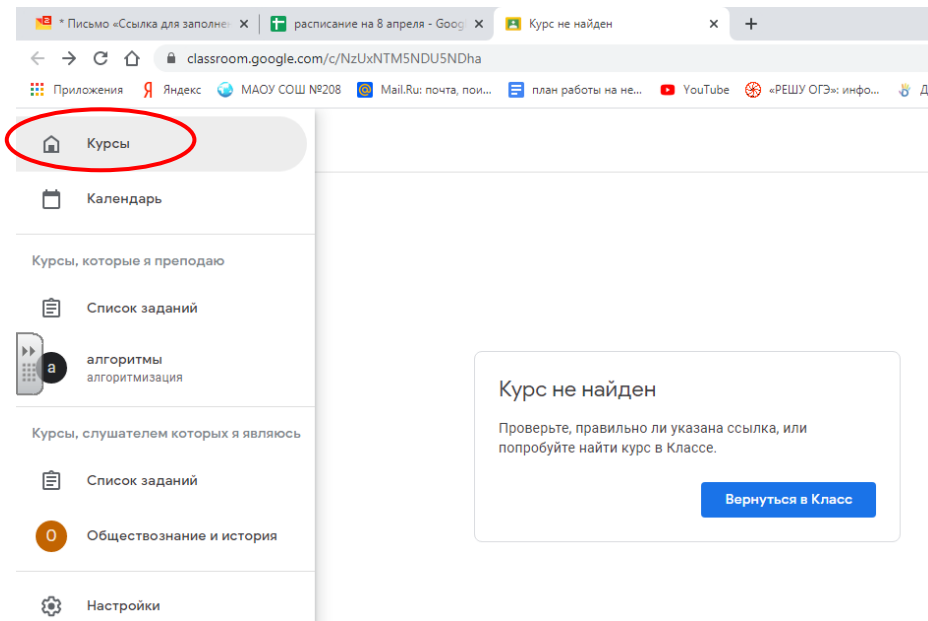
* Письмо «Ссылка для заполне ×
расписание на 8 апреля - Goog ×
Курс не найден ×
+

classroom.google.com/c/NzUxNTM5NDU5NDha

Приложения
Яндекс
МАОУ СОШ №208
Mail.Ru: почта, пои...
план работы на не...
YouTube
«РЕШУ ОГЭ»: инфо...
Д

Курсы

Календарь

Курсы, которые я преподаю

Список заданий

а
алгоритмы
алгоритмизация

Курсы, слушателем которых я являюсь

Список заданий

О
Обществознание и история

Настройки

Курс не найден

Проверьте, правильно ли указана ссылка, или попробуйте найти курс в Классе.

Вернуться в Класс